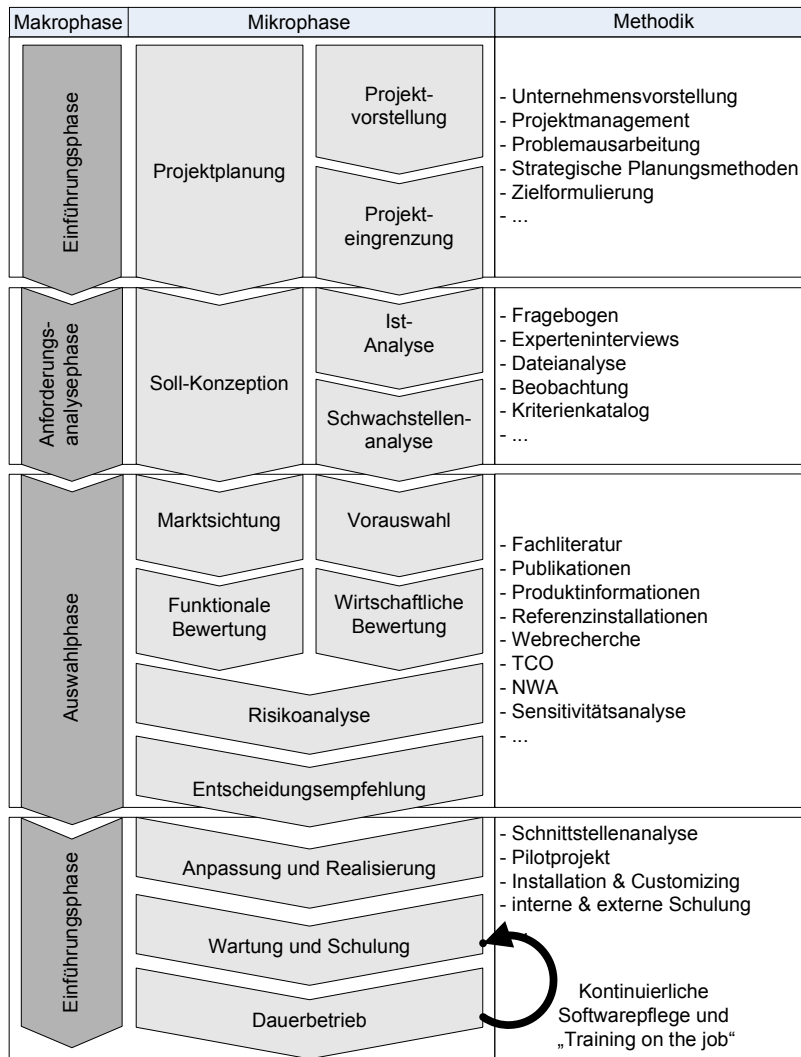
| Makrophase | Mikrophase | | Methodik |
|---|---|---|---|
| Einführungsphase | Projektplanung | Projekt-vorstellung | - Unternehmensvorstellung - Projektmanagement - Problemausarbeitung - Strategische Planungsmethoden - Zielformulierung - ... |
| | | Projekt-eingrenzung | |
| Anforderungs-analysephase | Soll-Konzeption | Ist-Analyse | - Fragebogen - Experteninterviews - Dateianalyse - Beobachtung - Kriterienkatalog - ... |
| | | Schwachstellen-analyse | |
| Auswahlphase | Marktsichtung | Vorauswahl | - Fachliteratur - Publikationen - Produktinformationen - Referenzinstallationen - Webrecherche - TCO - NWA - Sensitivitätsanalyse - ... |
| | Funktionale Bewertung | Wirtschaftliche Bewertung | |
| | Risikoanalyse | | |
| | Entscheidungsempfehlung | | |
| Einführungsphase | Anpassung und Realisierung | | - Schnittstellenanalyse - Pilotprojekt - Installation & Customizing - interne & externe Schulung |
| | Wartung und Schulung | | Kontinuierliche Softwarepflege und „Training on the job“ |
| | Dauerbetrieb | | |